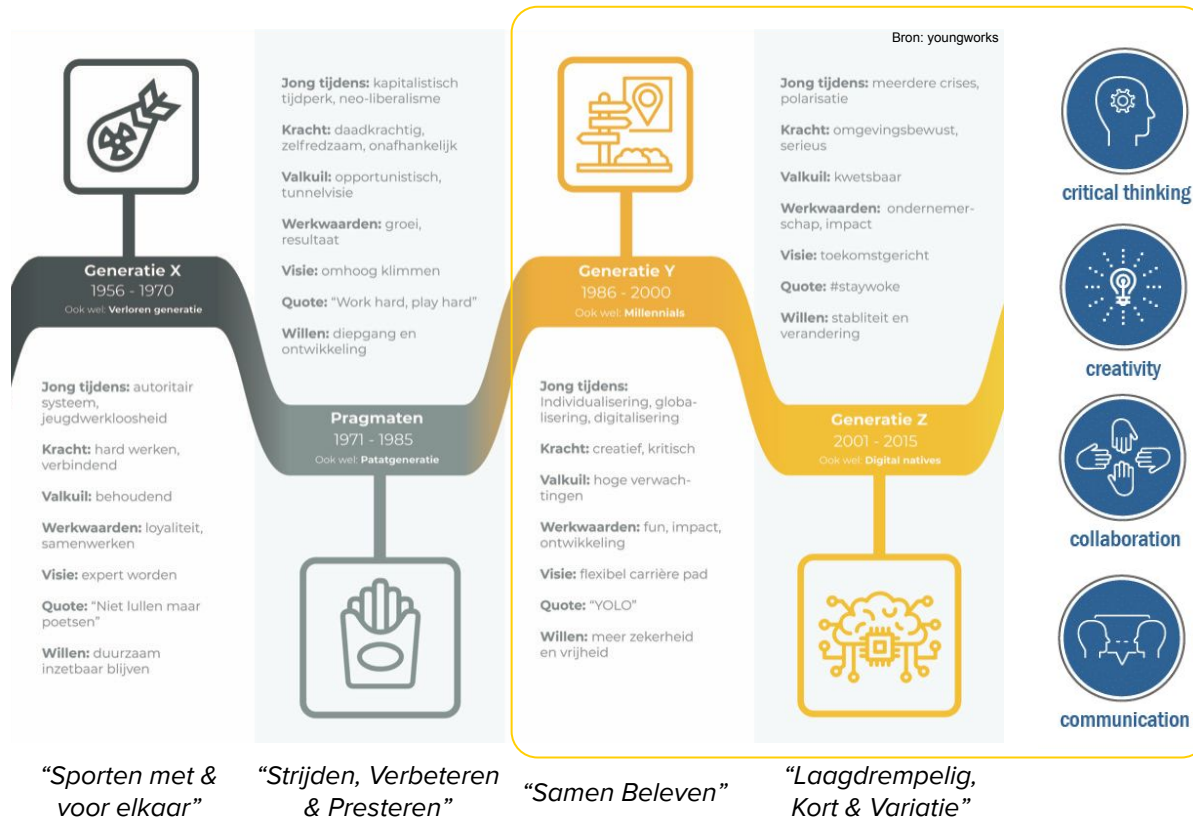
Bron: youngworks

Generatie X
1956 - 1970
Ook wel: Verloren generatie

Jong tijdens: autoritair systeem, jeugdwerkloosheid

Kracht: hard werken, verbindend

Valkuil: behoudend

Werkwaarden: loyaliteit, samenwerken

Visie: expert worden

Quote: "Niet lullen maar poetsen"

Willen: duurzaam inzetbaar blijven

Jong tijdens: kapitalistisch tijdperk, neo-liberalisme

Kracht: daadkrachtig, zelfredzaam, onafhankelijk

Valkuil: opportunistisch, tunnelvisie

Werkwaarden: groei, resultaat

Visie: omhoog klimmen

Quote: "Work hard, play hard"

Willen: diepgang en ontwikkeling

Pragmaten
1971 - 1985
Ook wel: Patatgeneratie

Generatie Y
1986 - 2000
Ook wel: Millennials

Jong tijdens: Individualisering, globalisering, digitalisering

Kracht: creatief, kritisch

Valkuil: hoge verwachtingen

Werkwaarden: fun, impact, ontwikkeling

Visie: flexibel carrière pad

Quote: "YOLO"

Willen: meer zekerheid en vrijheid

Jong tijdens: meerdere crises, polarisatie

Kracht: omgevingsbewust, serieus

Valkuil: kwetsbaar

Werkwaarden: ondernemerschap, impact

Visie: toekomstgericht

Quote: #staywoke

Willen: stabliteit en verandering

Generatie Z
2001 - 2015
Ook wel: Digital natives

critical thinking

creativity

collaboration

communication

"Sporten met & voor elkaar"

"Strijden, Verbeteren & Presteren"

"Samen Beleven"

"Laagdrempelig, Kort & Variatie"